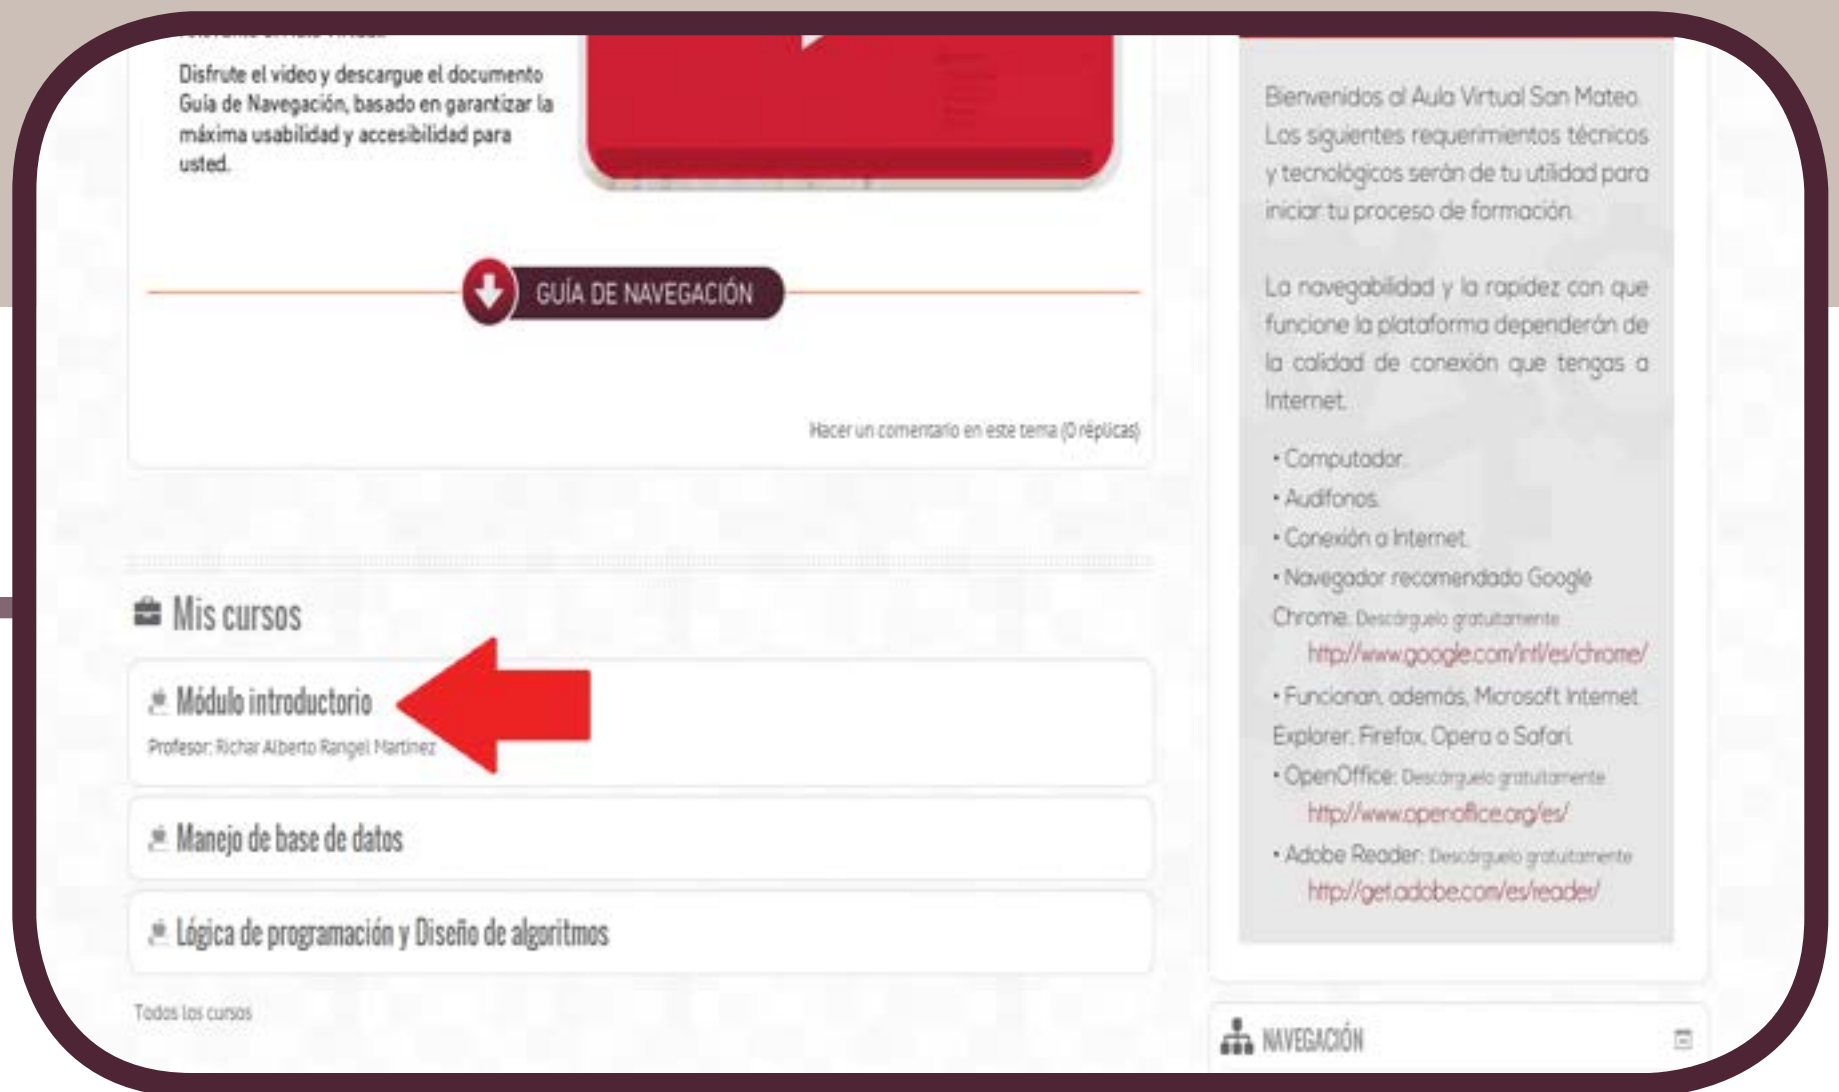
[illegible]

Disfrute el video y descargue el documento Guía de Navegación, basado en garantizar la máxima usabilidad y accesibilidad para usted.

GUÍA DE NAVEGACIÓN

Hacer un comentario en este tema (0 réplicas)

Mis cursos

Módulo introductorio

Profesor: Richar Alberto Rangel Martínez

Manejo de base de datos

Lógica de programación y Diseño de algoritmos

Todos los cursos

Bienvenidos al Aula Virtual San Mateo. Los siguientes requerimientos técnicos y tecnológicos serán de tu utilidad para iniciar tu proceso de formación.

La navegabilidad y la rapidez con que funcione la plataforma dependerán de la calidad de conexión que tengas a Internet.

• Computador.
• Audífonos.
• Conexión a Internet.
• Navegador recomendado Google Chrome: Descárguelo gratuitamente http://www.google.com/intl/es/chrome/
• Funcionan, además, Microsoft Internet Explorer, Firefox, Opera o Safari.
• OpenOffice: Descárguelo gratuitamente http://www.openoffice.org/es/
• Adobe Reader: Descárguelo gratuitamente http://get.adobe.com/es/reader/

NAVEGACIÓN